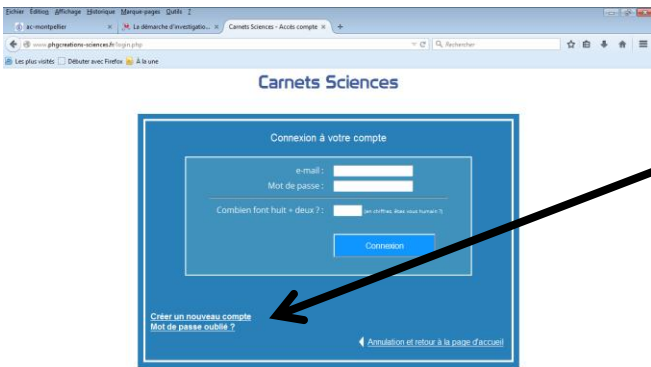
Fichier Édition Affichage Historique Marque-pages Outils ?

ac-montpellier ×
La démarche d'investigatio... ×
Carnets Sciences - Accès compte ×
+

www.phgcreations-sciences.fr/login.php
Rechercher

Les plus visités
Débuter avec Firefox
À la une

Carnets Sciences

Connexion à votre compte

e-mail :
Mot de passe :

Combien font huit + deux ? :
(en chiffres, êtes vous humain ?)

Connexion

Créer un nouveau compte
Mot de passe oublié ?

Annulation et retour à la page d'accueil